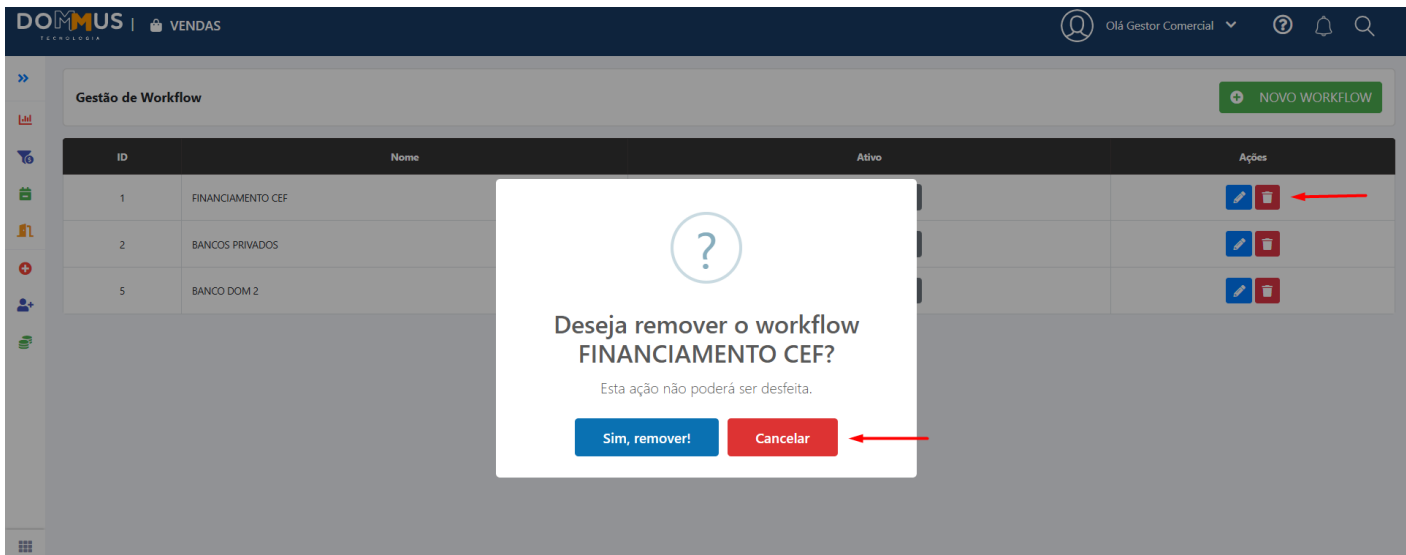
DOMMUS TECNOLOGIA | VENDAS

Olá Gestor Comercial

Gestão de Workflow

NOVO WORKFLOW

| ID | Nome | Ativo | Ações |
|---|---|---|---|
| 1 | FINANCIAMENTO CEF | | |
| 2 | BANCOS PRIVADOS | | |
| 5 | BANCO DOM 2 | | |

?

Deseja remover o workflow FINANCIAMENTO CEF?

Esta ação não poderá ser desfeita.

Sim, remover!

Cancelar